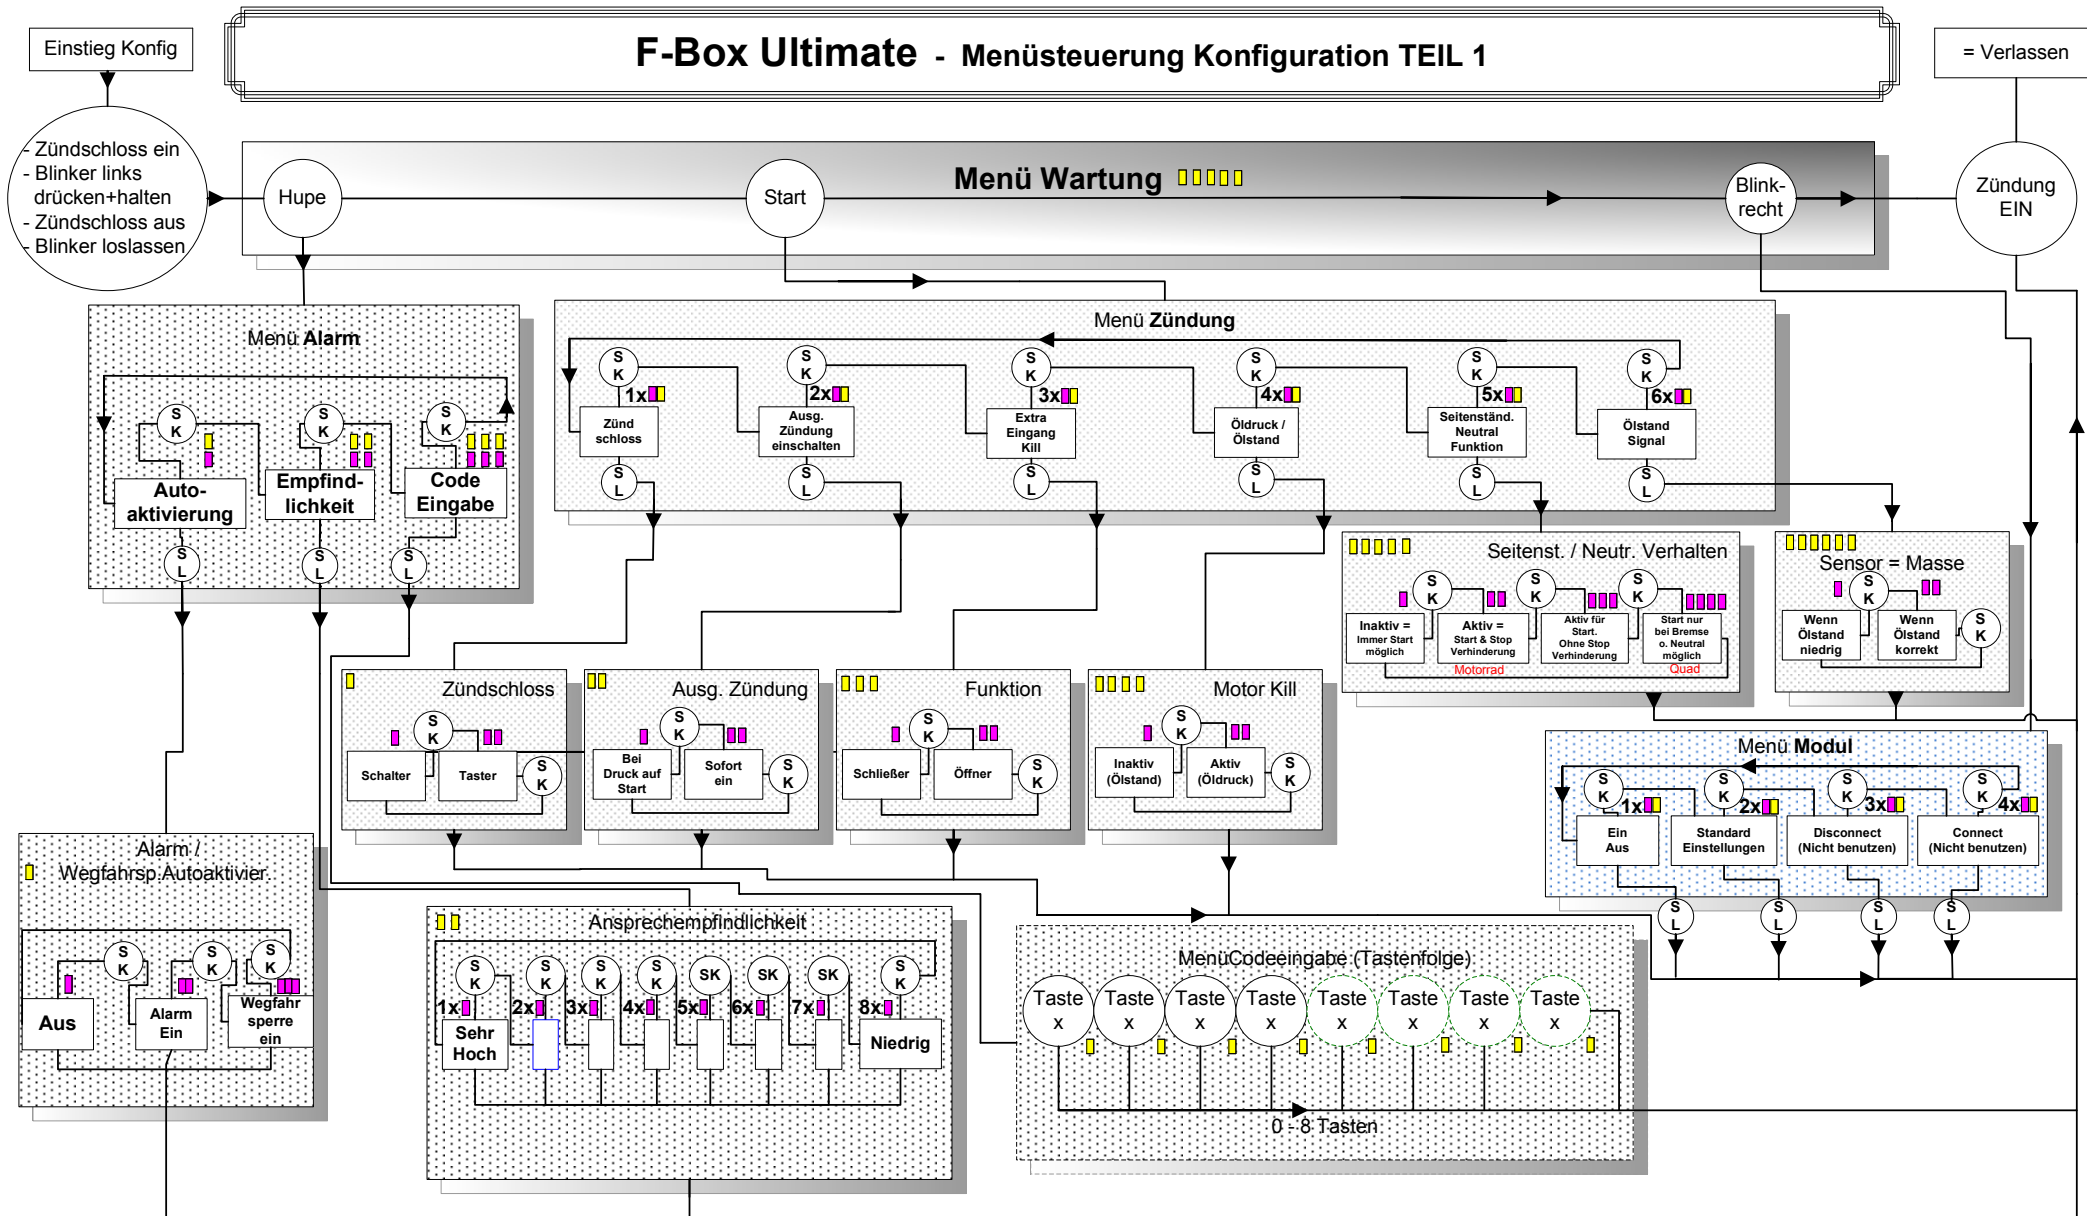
Einstieg Konfig

F-Box Ultimate - Menüsteuerung Konfiguration TEIL 1

= Verlassen

- Zündschloss ein
- Blinker links drücken+halten
- Zündschloss aus
- Blinker loslassen

Hupe

Start

Menü Wartung

Blink-recht

Zündung EIN

Menü Alarm

S K
S K
S K

Auto-aktivierung

Empfind-lichkeit

Code Eingabe

S L
S L
S L

Menü Zündung

S K 1x Zünd schloss S L

S K 2x Ausg. Zündung einschalten S L

S K 3x Extra Eingang Kill S L

S K 4x Öldruck / Ölstand S L

S K 5x Seitenständ. Neutral Funktion S L

S K 6x Ölstand Signal S L

Seitenst. / Neutr. Verhalten

Inaktiv = Immer Start möglich

S K

Aktiv = Start & Stop Verhinderung

Motorrad

S K

Aktiv für Start. Ohne Stop Verhinderung

S K

Start nur bei Bremse o. Neutral möglich

Quad

Sensor = Masse

S K

Wenn Ölstand niedrig

Wenn Ölstand korrekt

S K

Zündschloss

S K

Schalter

Taster

S K

Ausg. Zündung

S K

Bei Druck auf Start

Sofort ein

S K

Funktion

S K

Schließer

Öffner

S K

Motor Kill

S K

Inaktiv (Ölstand)

Aktiv (Öldruck)

S K

Menü Modul

S K 1x Ein Aus S L

S K 2x Standard Einstellungen S L

S K 3x Disconnect (Nicht benutzen) S L

S K 4x Connect (Nicht benutzen) S L

Alarm / Wegfahrsp.Autoaktivier.

S K
S K
S K

Aus

Alarm Ein

Wegfahr sperre ein

Ansprechempfindlichkeit

S K 1x Sehr Hoch

S K 2x

S K 3x

S K 4x

SK 5x

SK 6x

SK 7x

S K 8x Niedrig

MenüCodeeingabe (Tastenfolge)

Taste x

Taste x

Taste x

Taste x

Taste x

Taste x

Taste x

Taste x

0 - 8 Tasten